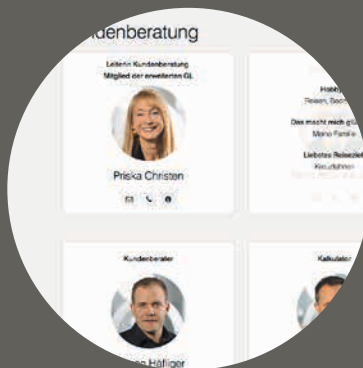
denberatung

Leiterin Kundenberatung
Mitglied der erweiterten GL

Priska Christen

Hobby
Reisen, Bech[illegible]

Das macht mich glü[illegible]
Meine Familie

Liebstes Reiseziel
Kreuzfahrten

Kundenberater

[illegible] Häfliger

Kalkulator